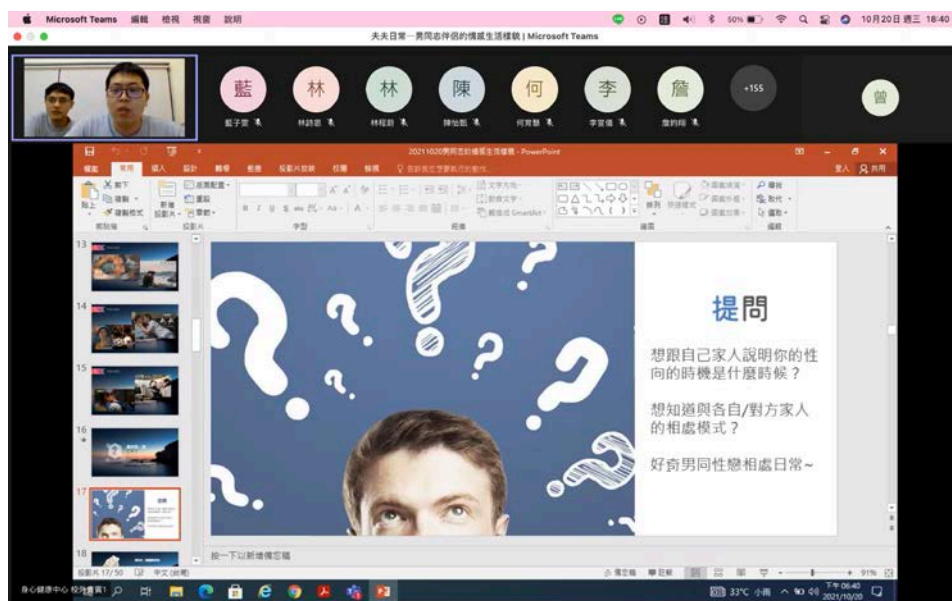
Microsoft Teams 編輯 檢視 視窗 說明

10月20日 週三 18:40

夫夫日常—男同志伴侶的情感生活樣貌 | Microsoft Teams

藍
藍子萱

林
林詩恩

林
林程凱

陳
陳怡凱

何
何育慧

李
李宜儒

詹
詹鈞翔

+155

曾

20211020男同志的情感生活樣貌 - PowerPoint

檔案 常用 插入 設計 轉場 動畫 投影片放映 校閱 檢視

剪貼簿 投影片 字型 段落 繪圖 編輯

13
14
15
16
17
18

提問

想跟自己家人說明你的性向的時機是什麼時候？

想知道與各自/對方家人的相處模式？

好奇男同性戀相處日常~

按一下以新增備忘稿

投影片 17/50 中文 (台灣)

備忘稿 註解 91%

身心健康中心 校外連線1

33°C 小雨

下午 06:40
2021/10/20